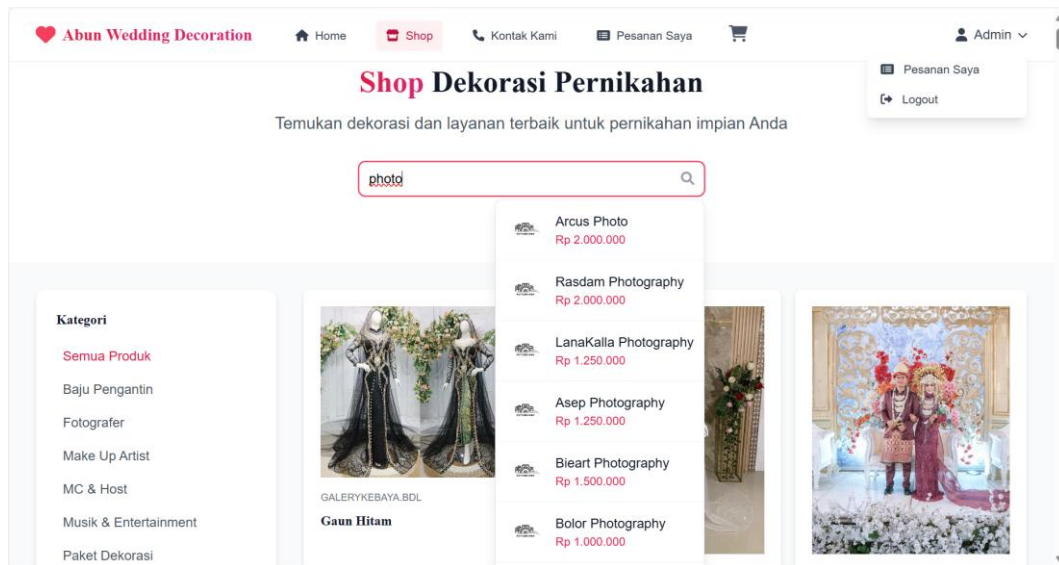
Abun Wedding Decoration

Home Shop Kontak Kami Pesanan Saya

Admin

Pesanan Saya

Logout

Shop Dekorasi Pernikahan

Temukan dekorasi dan layanan terbaik untuk pernikahan impian Anda

photo

Arcus Photo
Rp 2.000.000

Rasdam Photography
Rp 2.000.000

LanaKalla Photography
Rp 1.250.000

Asep Photography
Rp 1.250.000

Bieart Photography
Rp 1.500.000

Bolor Photography
Rp 1.000.000

Kategori

Semua Produk

Baju Pengantin

Fotografer

Make Up Artist

MC & Host

Musik & Entertainment

Paket Dekorasi

GALERYKEBAYA.BDL

Gaun Hitam